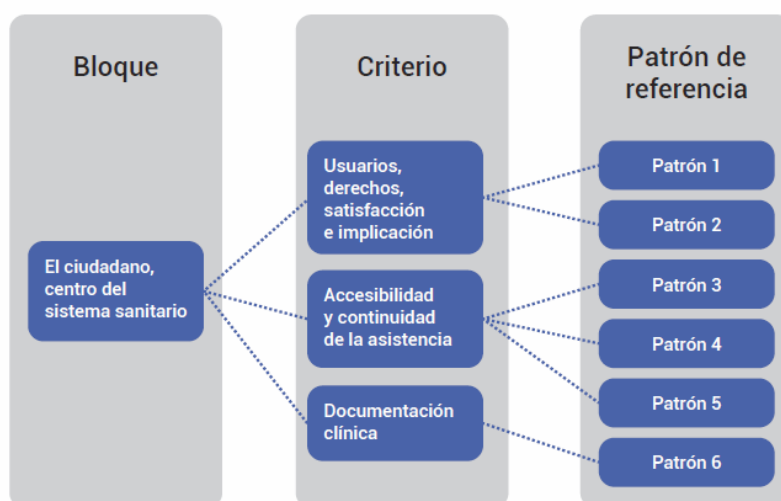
Bloque

Criterio

Patrón de referencia

El ciudadano, centro del sistema sanitario

Usuarios, derechos, satisfacción e implicación

Accesibilidad y continuidad de la asistencia

Documentación clínica

Patrón 1

Patrón 2

Patrón 3

Patrón 4

Patrón 5

Patrón 6